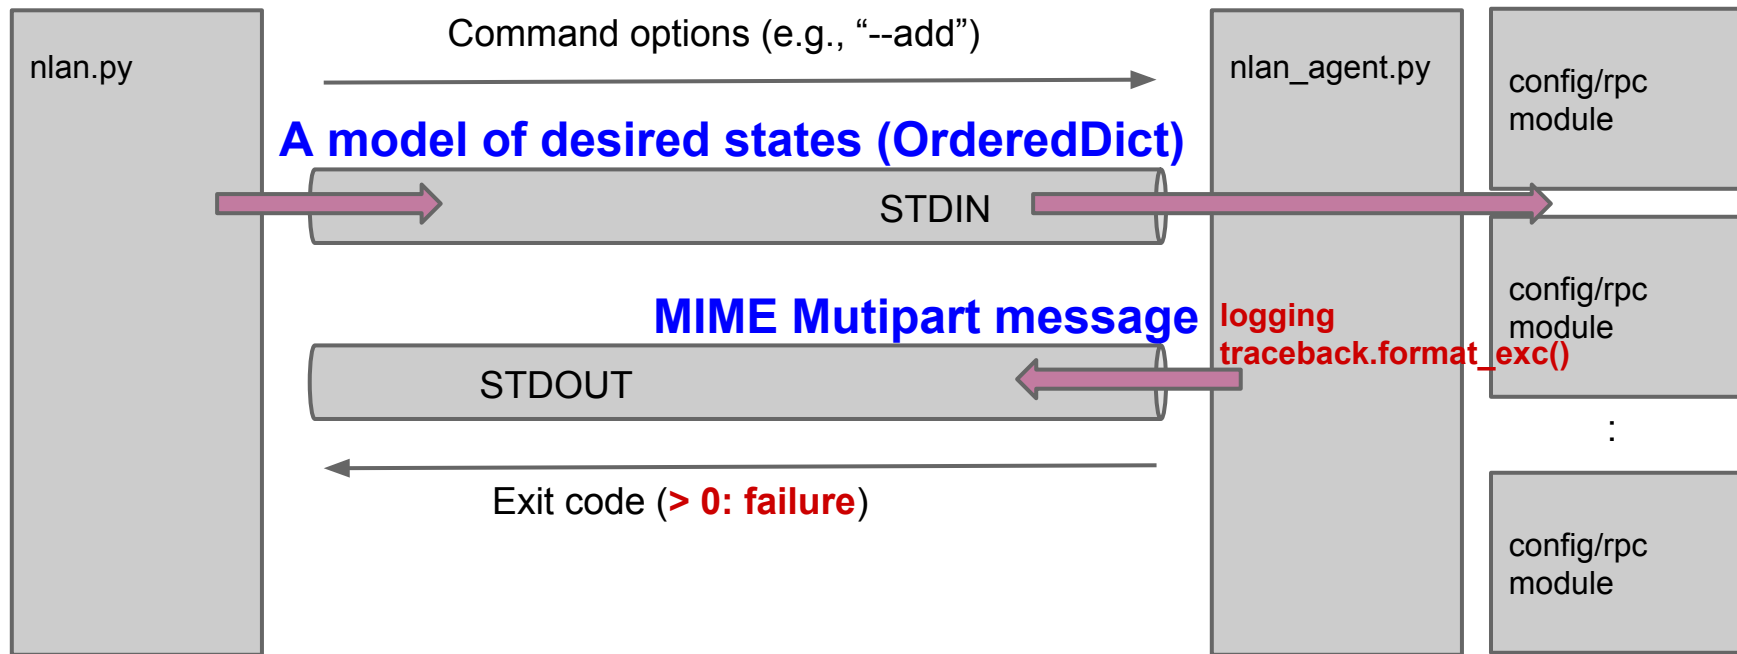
nlan.py

Command options (e.g., “--add”)

nlan_agent.py

config/rpc module

A model of desired states (OrderedDict)

STDIN

config/rpc module

MIME Mutipart message

logging traceback.format_exc()

STDOUT

:

Exit code (> 0: failure)

config/rpc module